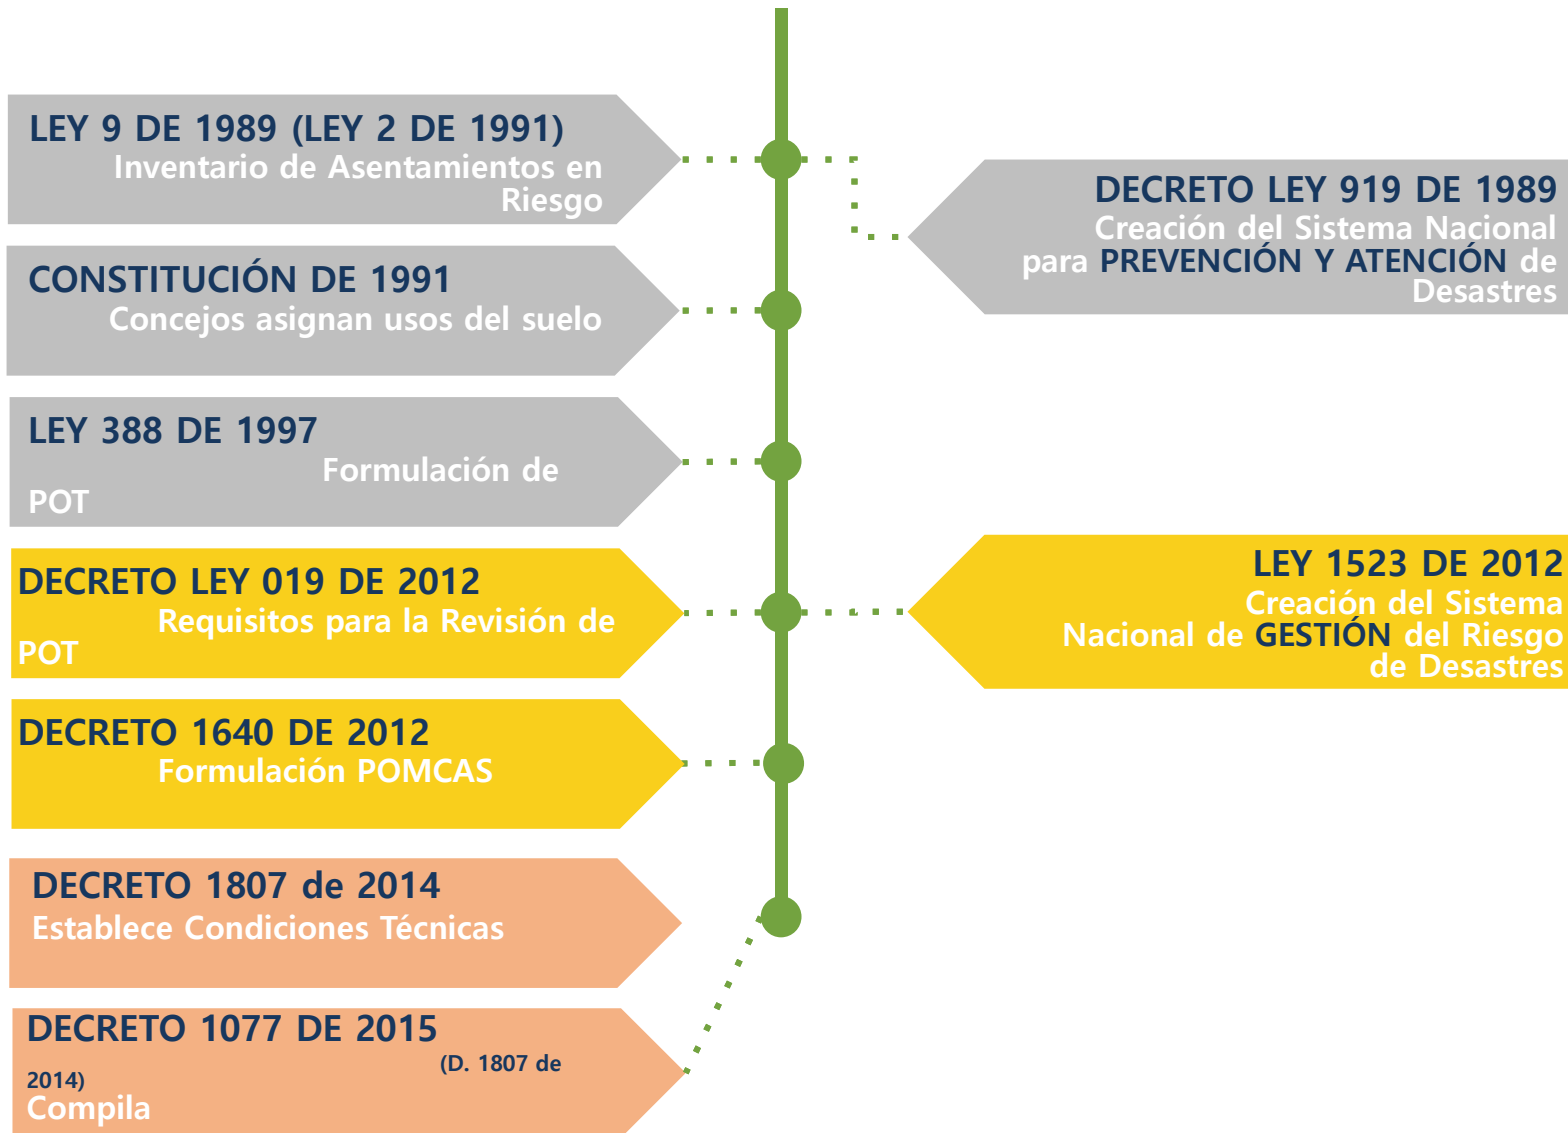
LEY 9 DE 1989 (LEY 2 DE 1991)
Inventario de Asentamientos en Riesgo

DECRETO LEY 919 DE 1989
Creación del Sistema Nacional para PREVENCIÓN Y ATENCIÓN de Desastres

CONSTITUCIÓN DE 1991
Concejos asignan usos del suelo

LEY 388 DE 1997
Formulación de POT

DECRETO LEY 019 DE 2012
Requisitos para la Revisión de POT

LEY 1523 DE 2012
Creación del Sistema Nacional de GESTIÓN del Riesgo de Desastres

DECRETO 1640 DE 2012
Formulación POMCAS

DECRETO 1807 de 2014
Establece Condiciones Técnicas

DECRETO 1077 DE 2015
(D. 1807 de 2014)
Compila